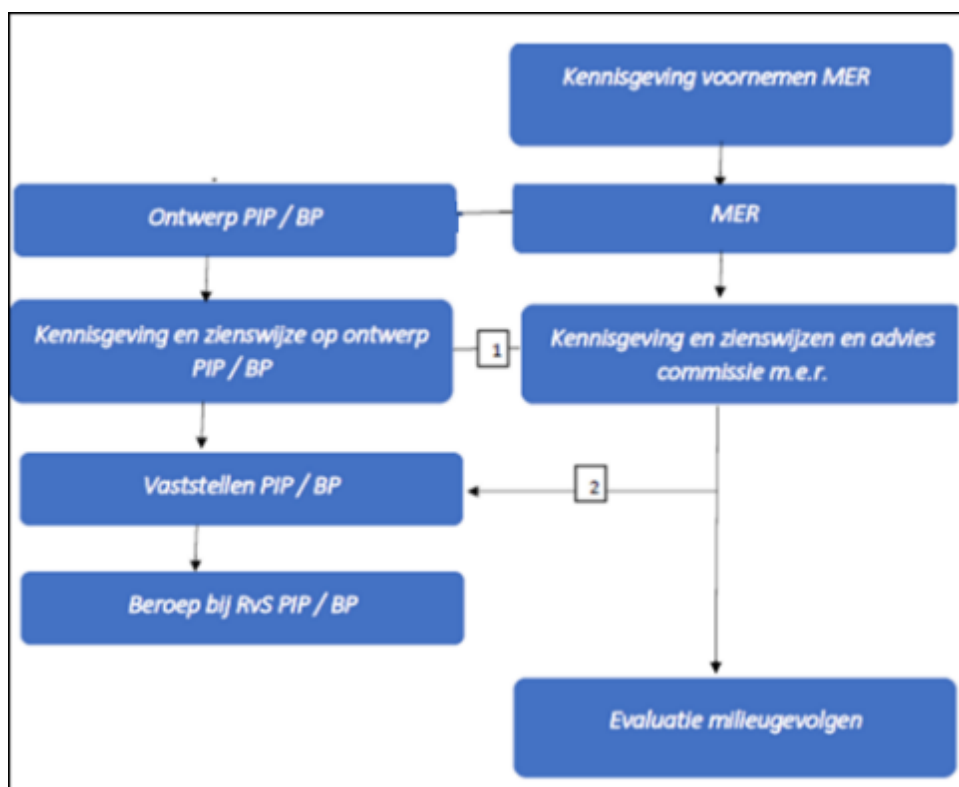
Kennisgeving voornemen MER

Ontwerp PIP / BP

MER

Kennisgeving en zienswijze op ontwerp PIP / BP

1

Kennisgeving en zienswijzen en advies commissie m.e.r.

Vaststellen PIP / BP

2

Beroep bij RvS PIP / BP

Evaluatie milieugevolgen